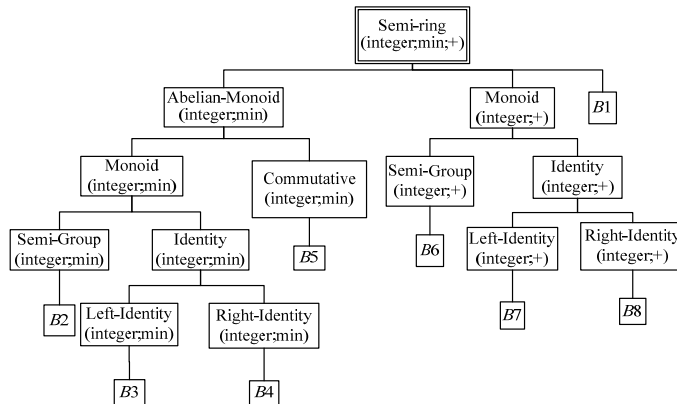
Semi-ring
(integer;min;+)

Abelian-Monoid
(integer;min)

Monoid
(integer;+)

$B1$

Monoid
(integer;min)

Commutative
(integer;min)

Semi-Group
(integer;+)

Identity
(integer;+)

Semi-Group
(integer;min)

Identity
(integer;min)

$B5$

$B6$

Left-Identity
(integer;+)

Right-Identity
(integer;+)

$B2$

Left-Identity
(integer;min)

Right-Identity
(integer;min)

$B7$

$B8$

$B3$

$B4$